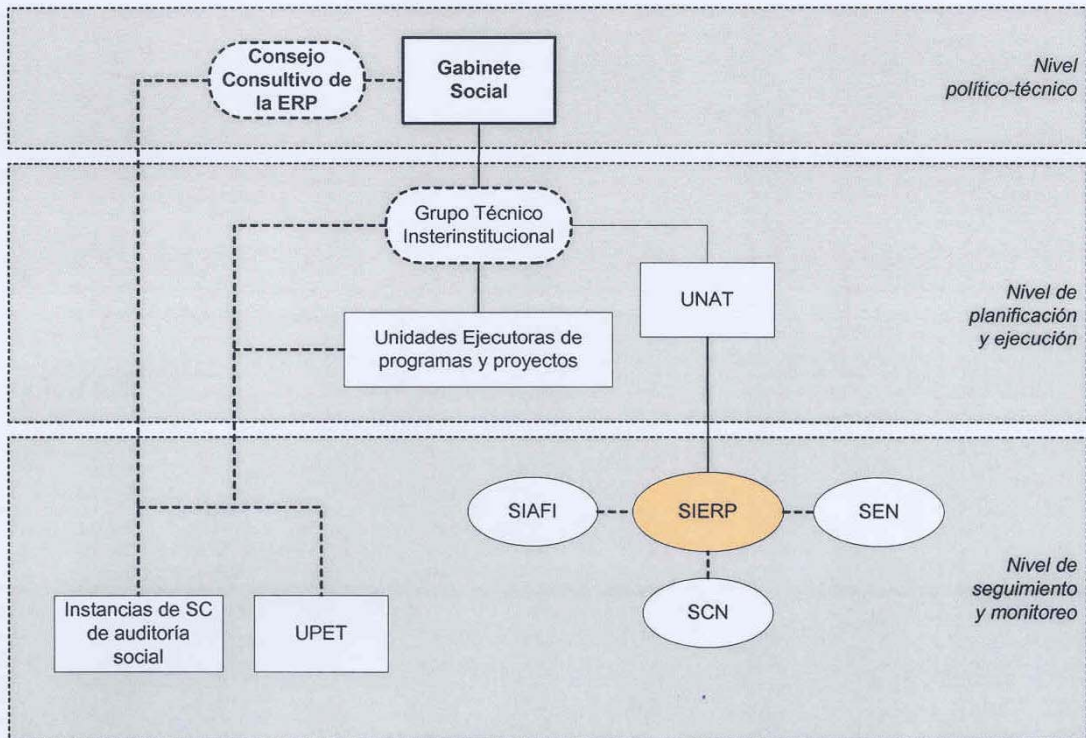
Consejo Consultivo de la ERP

Gabinete Social

Nivel político-técnico

Grupo Técnico Insterinstitucional

UNAT

Unidades Ejecutoras de programas y proyectos

Nivel de planificación y ejecución

SIAFI

SIERP

SEN

SCN

Instancias de SC de auditoría social

UPET

Nivel de seguimiento y monitoreo